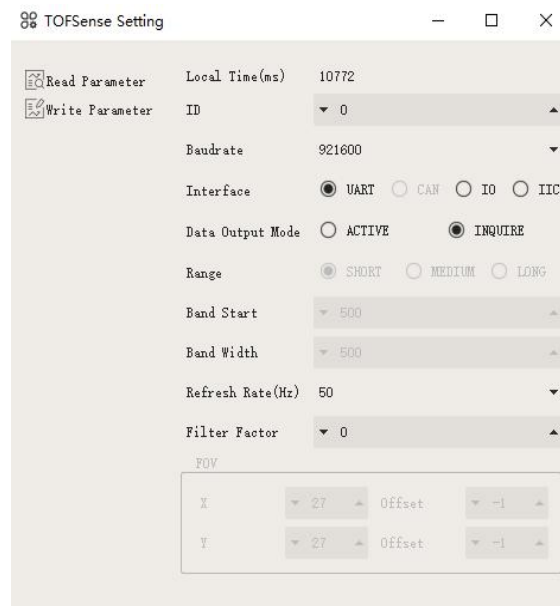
TOFSense Setting

Read Parameter
Write Parameter

Local Time(ms) 10772
ID 0
Baudrate 921600
Interface UART CAN IO IIC
Data Output Mode ACTIVE INQUIRE
Range SHORT MEDIUM LONG
Band Start 500
Band Width 500
Refresh Rate(Hz) 50
Filter Factor 0
FOV
X 27 Offset -1
Y 27 Offset -1